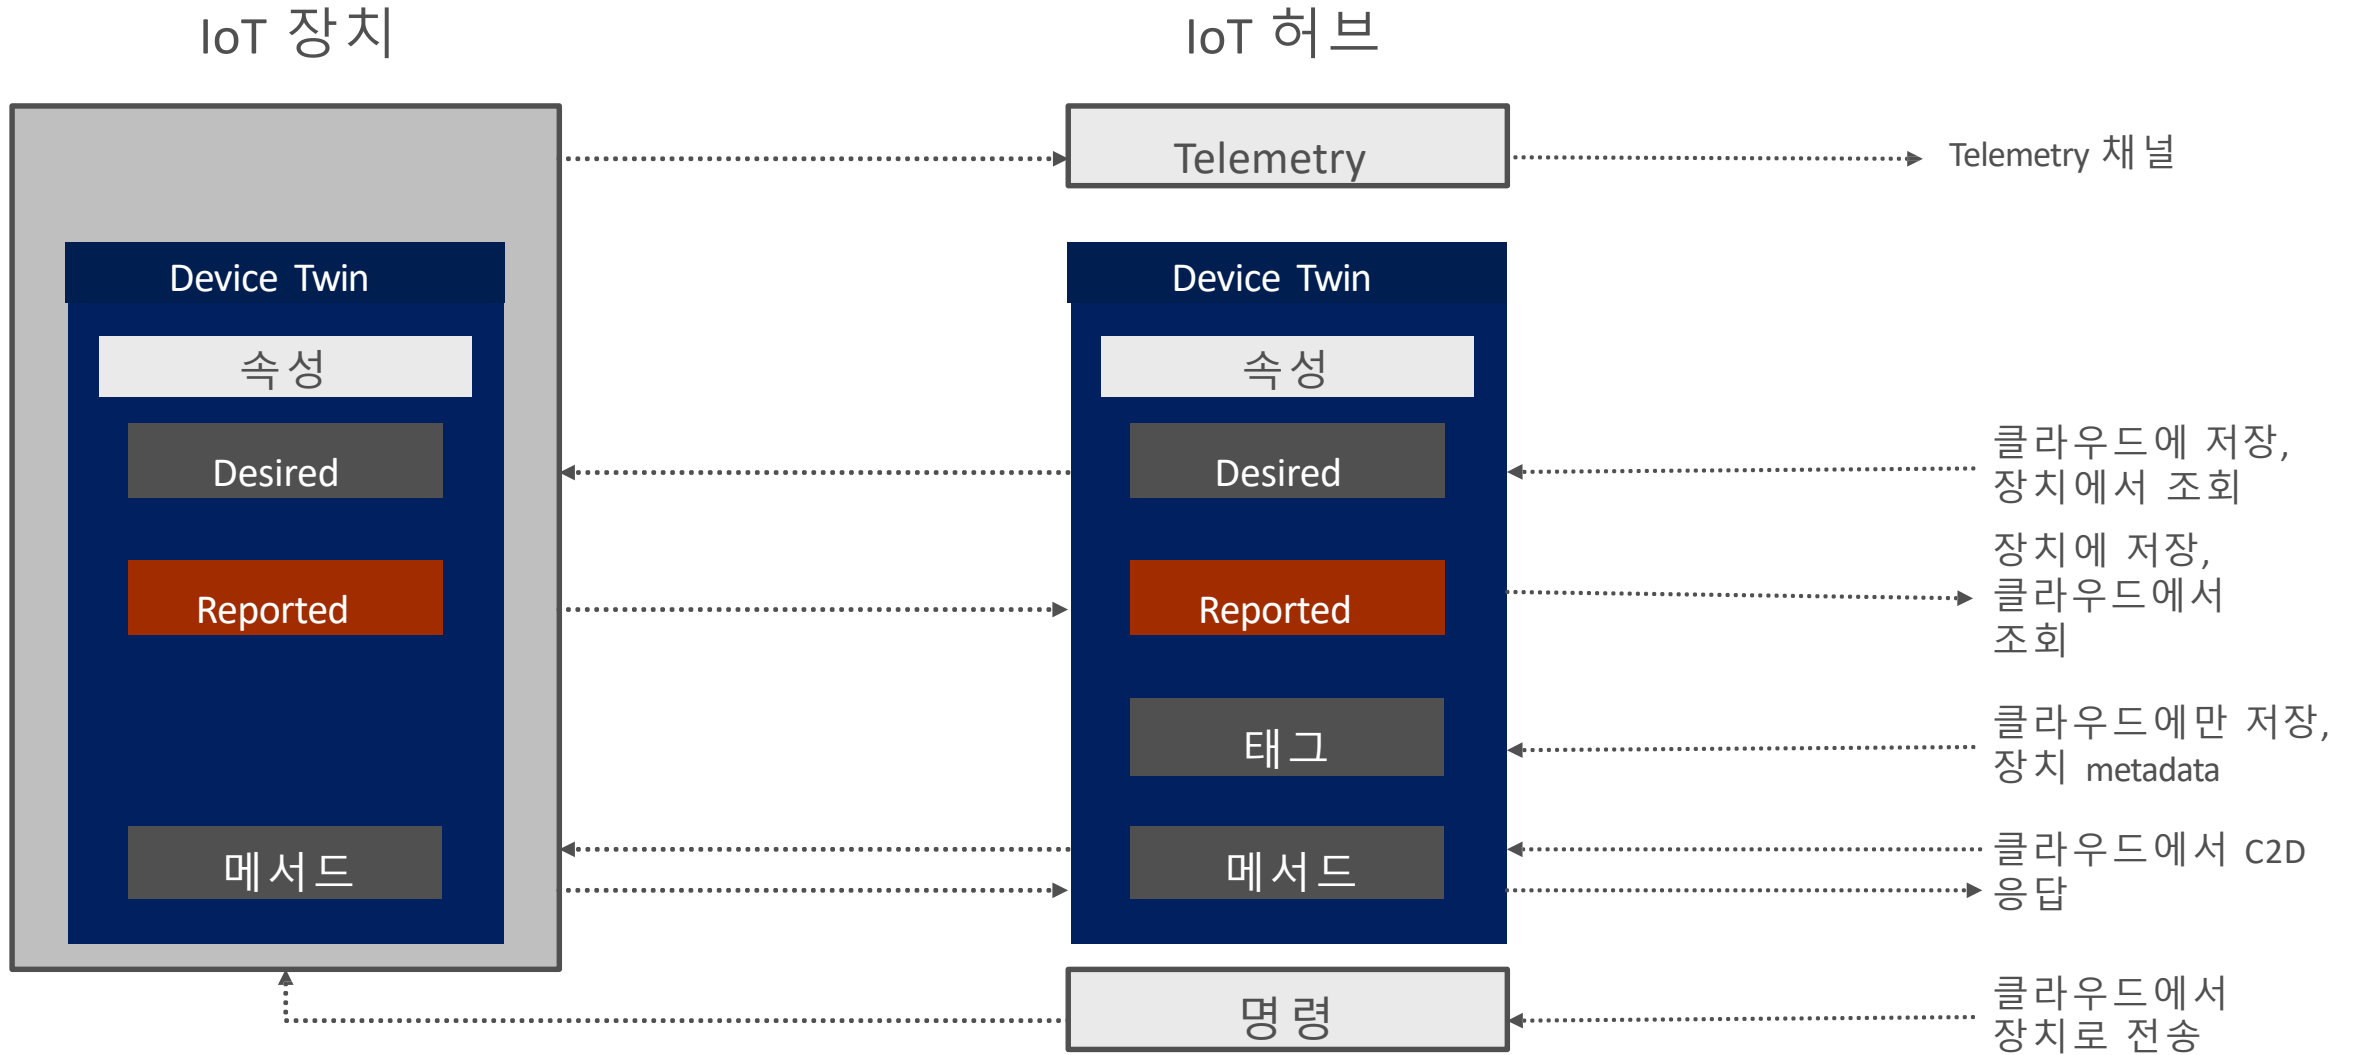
IoT 장치

IoT 허브

Telemetry

Telemetry 채널

Device Twin

속성

Desired

Reported

메서드

Device Twin

속성

Desired

Reported

태그

메서드

클라우드에 저장, 장치에서 조회

장치에 저장, 클라우드에서 조회

클라우드에만 저장, 장치 metadata

클라우드에서 C2D 응답

명령

클라우드에서 장치로 전송